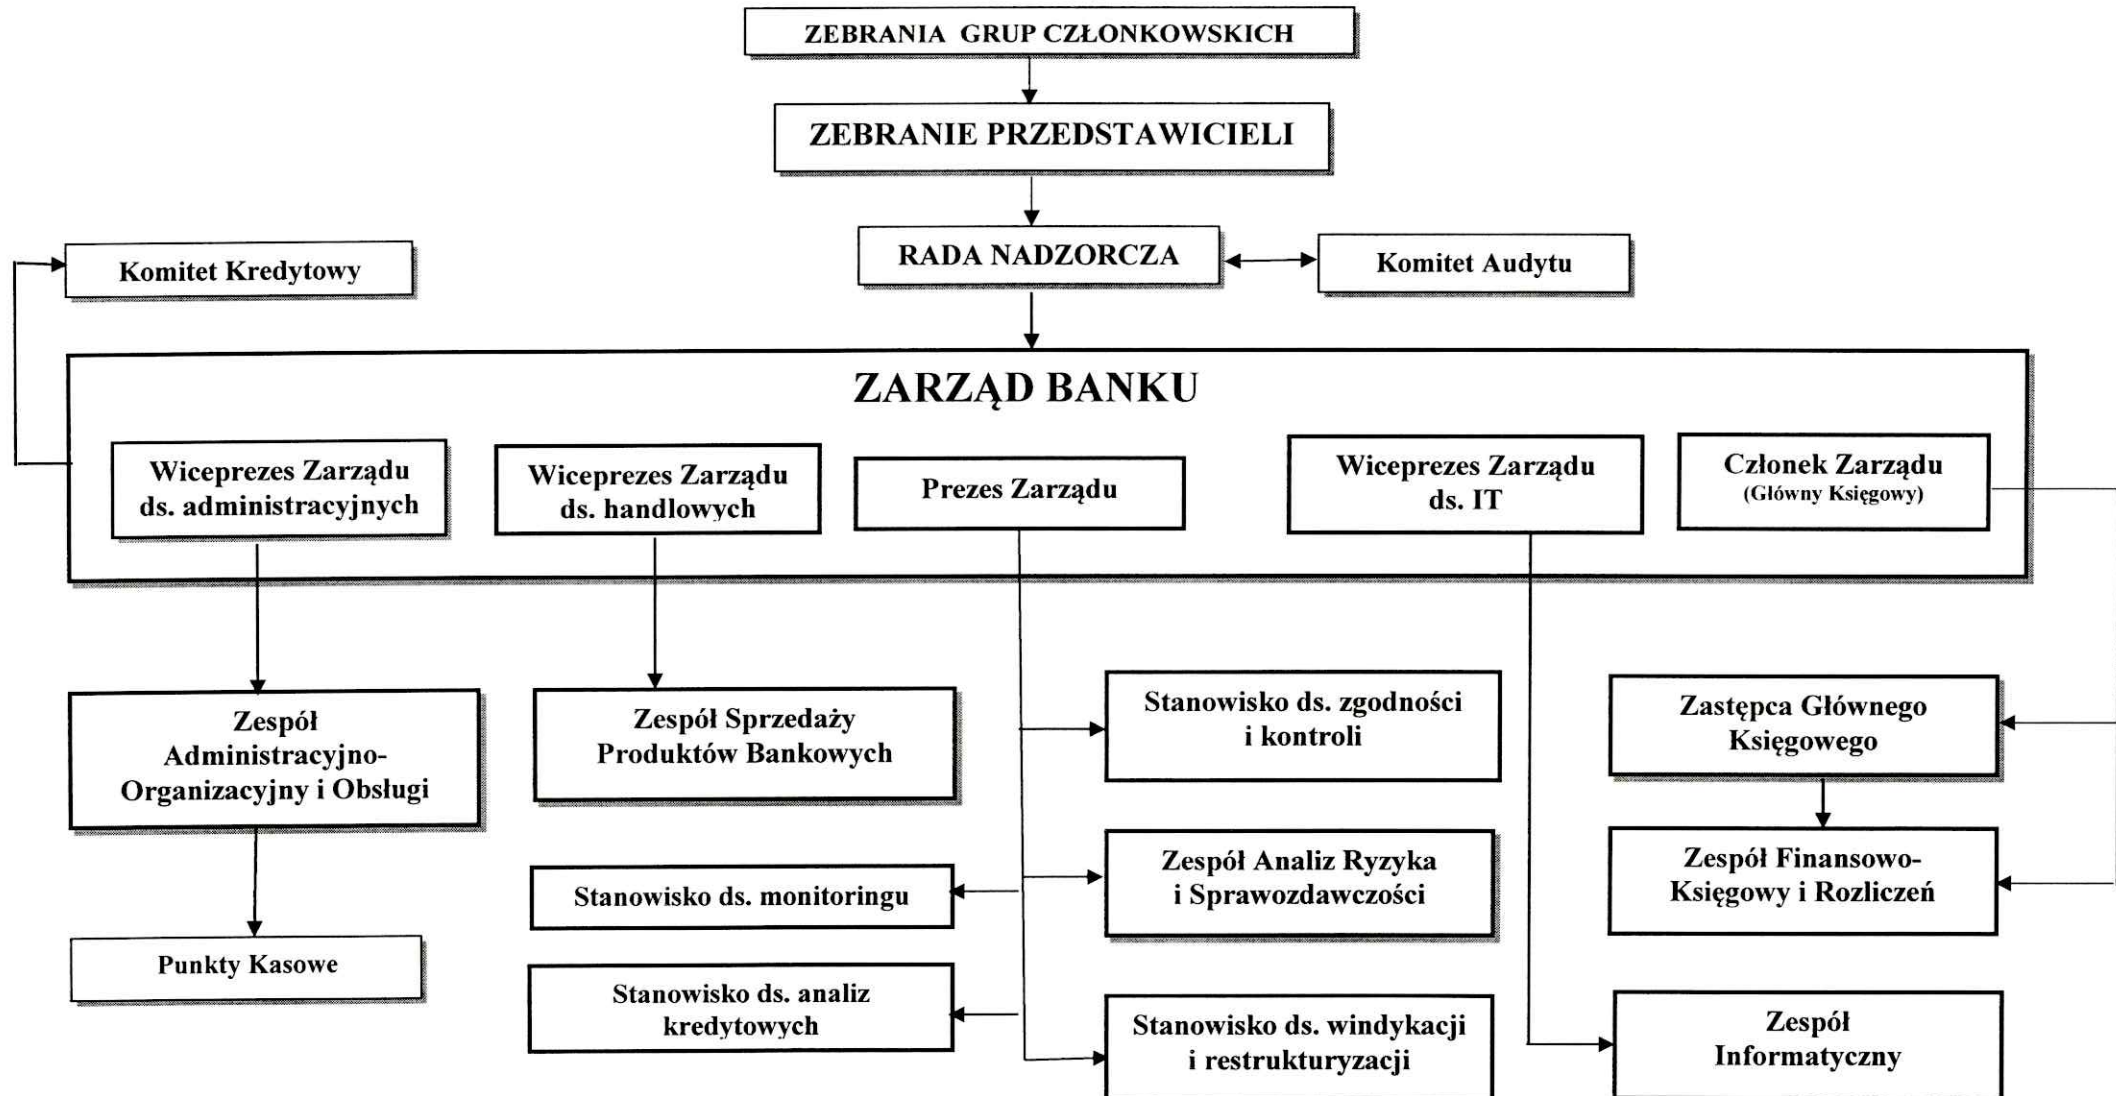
ZEBRANIA GRUP CZŁONKOWSKICH

ZEBRANIE PRZEDSTAWICIELI

Komitet Kredytowy

RADA NADZORCZA

Komitet Audytu

ZARZĄD BANKU

Wiceprezes Zarządu ds. administracyjnych

Wiceprezes Zarządu ds. handlowych

Prezes Zarządu

Wiceprezes Zarządu ds. IT

Członek Zarządu (Główny Księgowy)

Zespół Administracyjno-Organizacyjny i Obsługi

Zespół Sprzedaży Produktów Bankowych

Stanowisko ds. zgodności i kontroli

Zastępca Głównego Księgowego

Stanowisko ds. monitoringu

Zespół Analiz Ryzyka i Sprawozdawczości

Zespół Finansowo-Księgowy i Rozliczeń

Punkty Kasowe

Stanowisko ds. analiz kredytowych

Stanowisko ds. windykacji i restrukturyzacji

Zespół Informatyczny